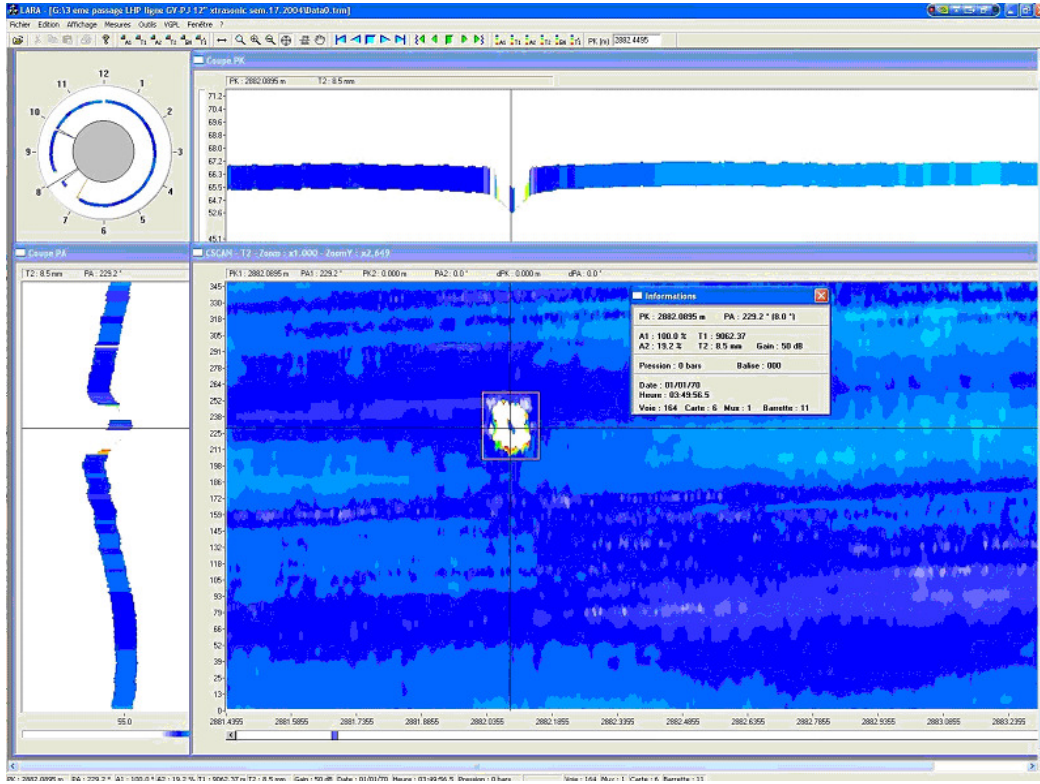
LARA - [G:\3 eme passage LHP ligne GV-PJ 12" xtrasonic sem.17.2004\Data0.trm]

Fichier Edition Affichage Mesures Outils VGPL Fenêtre ?

PK (m) 2882.4495

12 1 2 3 4 5 6 7 8 9 10 11

Coupe PK

PK : 2882.0895 m T2 : 8.5 mm

71.2 70.4 69.6 68.8 68.0 67.2 66.3 65.5 64.7 52.6 45.1

Coupe PA

T2: 8.5 mm PA: 229.2 °

55.0

CSCAN - T2 - Zoom : x1.000 - ZoomY : x2.649

PK1 : 2882.0895 m PA1 : 229.2 ° PK2 : 0.000 m PA2 : 0.0 ° dPK : 0.000 m dPA : 0.0 °

345 330 318 305 291 278 264 252 238 225 211 198 186 172 159 145 132 118 105 93 79 66 52 39 25 13 0

Informations

PK : 2882.0895 m PA : 229.2 ° (8.0 ")

A1 : 100.0 % T1 : 9062.37
A2 : 19.2 % T2 : 8.5 mm Gain : 50 dB

Pression : 0 bars Balise : 000

Date : 01/01/70
Heure : 03:49:56.5

Voie : 164 Carte : 6 Mux : 1 Barrette : 11

2881.4355 2881.5855 2881.7355 2881.8855 2882.0355 2882.1855 2882.3355 2882.4855 2882.6355 2882.7855 2882.9355 2883.0855 2883.2355

PK : 2882.0895 m PA : 229.2 ° A1 : 100.0 % A2 : 19.2 % T1 : 9062.37 m T2 : 8.5 mm Gain : 50 dB Date : 01/01/70 Heure : 03:49:56.5 Pression : 0 bars Voie : 164 Mux : 1 Carte : 6 Barrette : 11